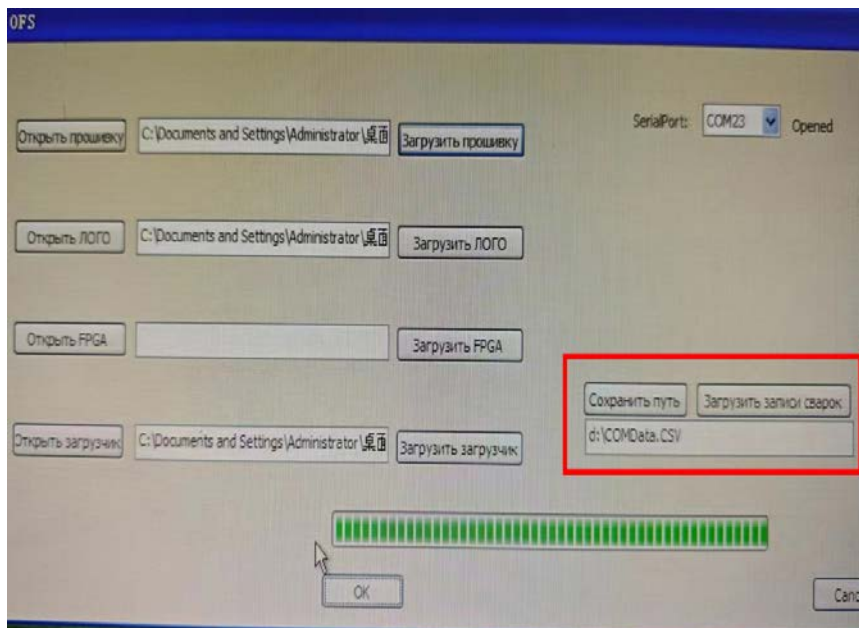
OFS

Открыть прошивку C:\Documents and Settings\Administrator\桌面 Загрузить прошивку

SerialPort: COM23 Opened

Открыть ЛОГО C:\Documents and Settings\Administrator\桌面 Загрузить ЛОГО

Открыть FPGA Загрузить FPGA

Сохранить путь Загрузить записи сварок
d:\COMData.CSV

Открыть загрузчик C:\Documents and Settings\Administrator\桌面 Загрузить загрузчик

OK

Canc